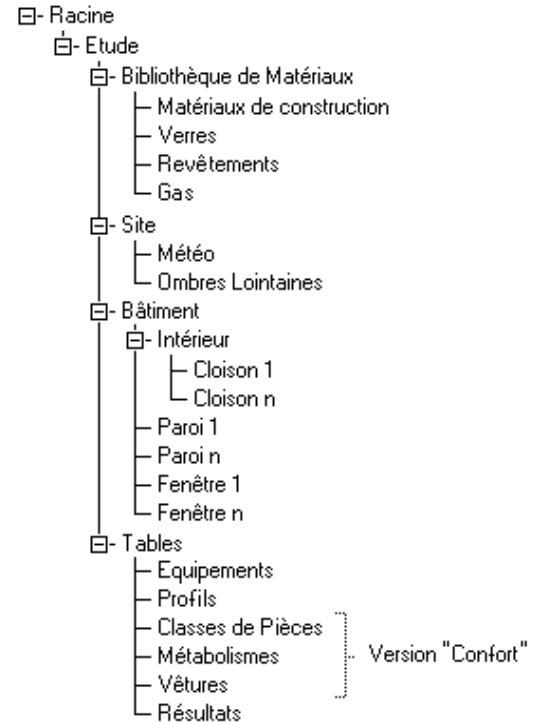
⊟- Racine
⊟- Etude
⊟- Bibliothèque de Matériaux
Matériaux de construction
Verres
Revêtements
Gas
⊟- Site
Météo
Ombres Lointaines
⊟- Bâtiment
⊟- Intérieur
Cloison 1
Cloison n
Paroi 1
Paroi n
Fenêtre 1
Fenêtre n
⊟- Tables
Equipements
Profils
Classes de Pièces
Métabolismes
Vêtures
Résultats
Version "Confort"